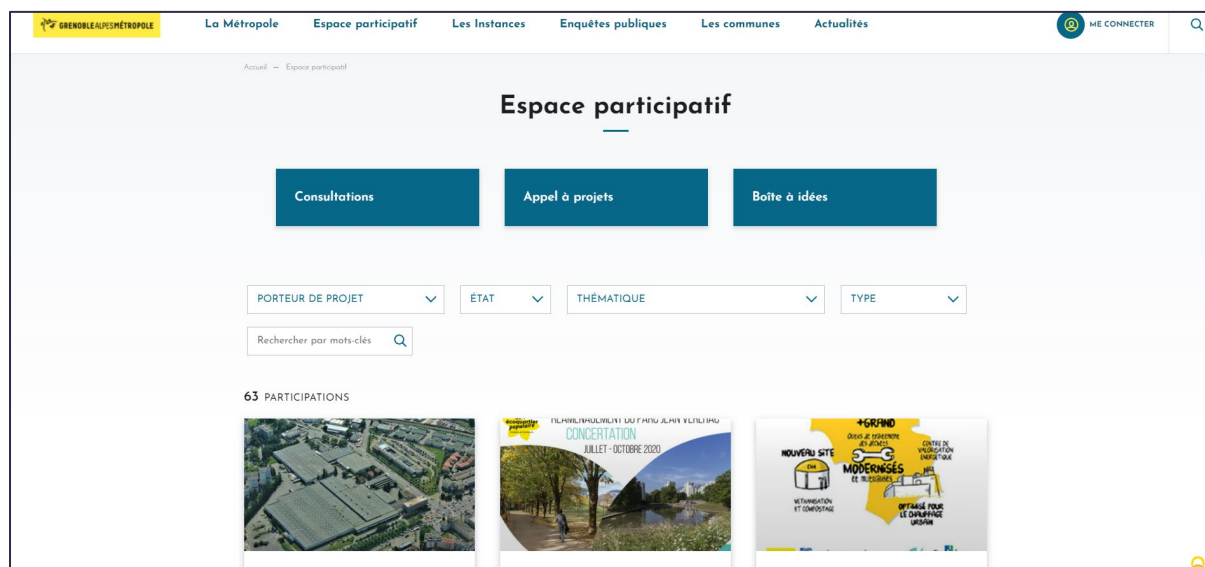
GRENOBLEALPESMÉTROPOLE La Métropole Espace participatif Les Instances Enquêtes publiques Les communes Actualités ME CONNECTER

Accueil — Espace participatif

Espace participatif

Consultations

Appel à projets

Boîte à idées

PORTEUR DE PROJET

ÉTAT

THÉMATIQUE

TYPE

Rechercher par mots-clés

63 PARTICIPATIONS

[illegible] CONCERTATION JUILLET - OCTOBRE 2020

+GRAND NOUVEAU SITE MODERNISÉS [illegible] OPTIMISÉ POUR LE CHAUFFAGE URBAIN